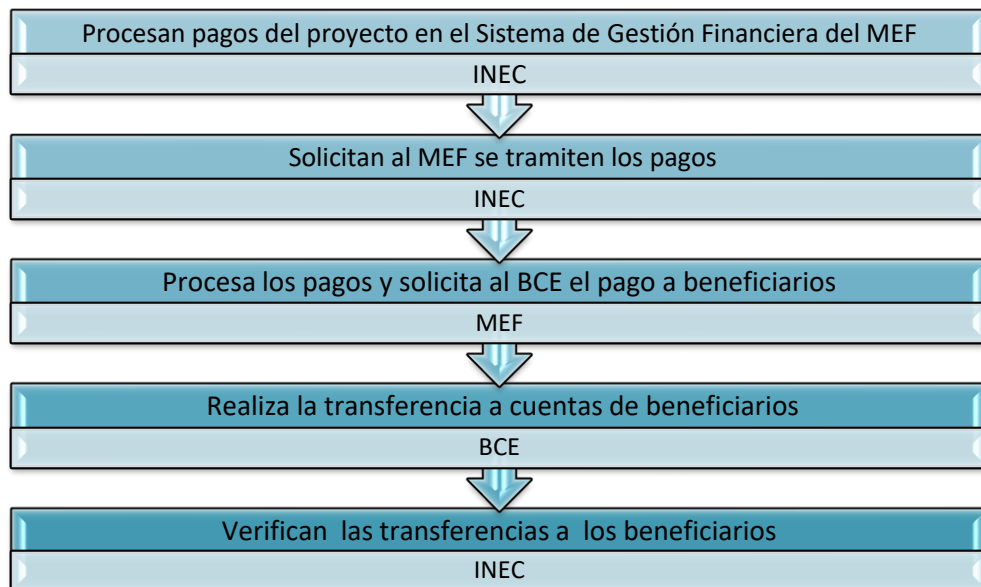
Procesan pagos del proyecto en el Sistema de Gestión Financiera del MEF

INEC

Solicitan al MEF se tramiten los pagos

INEC

Procesa los pagos y solicita al BCE el pago a beneficiarios

MEF

Realiza la transferencia a cuentas de beneficiarios

BCE

Verifican las transferencias a los beneficiarios

INEC